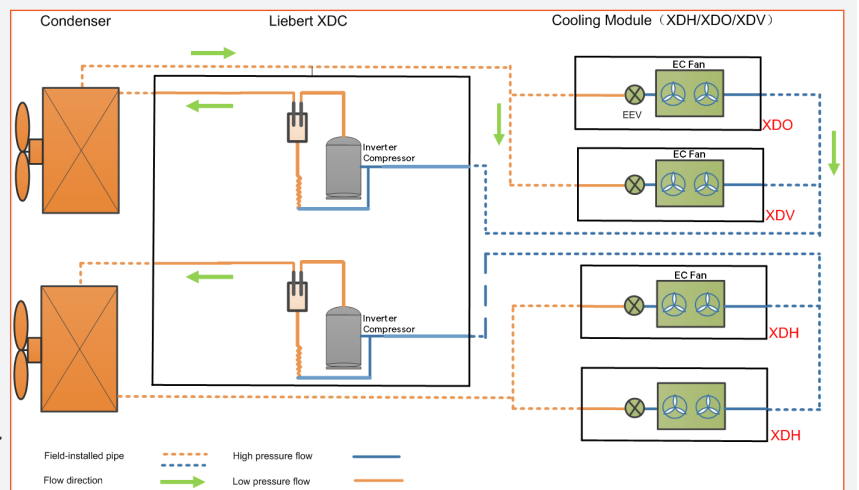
Condenser

Liebert XDC

Cooling Module（XDH/XDO/XDV）

Inverter Compressor

Inverter Compressor

EC Fan

EEV

XDO

EC Fan

XDV

EC Fan

XDH

XDH

Field-installed pipe

Flow direction

High pressure flow

Low pressure flow